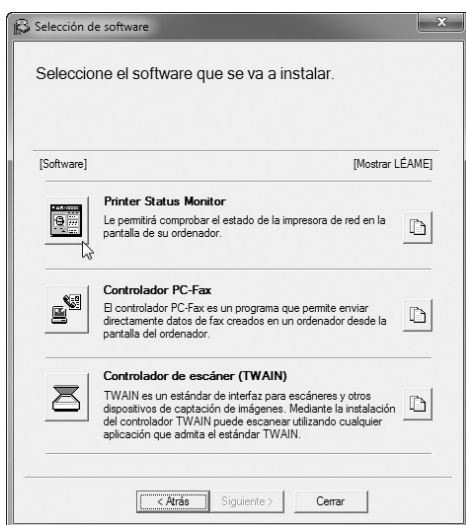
Selección de software

Seleccione el software que se va a instalar.

[Software]

[Mostrar LÉAME]

Printer Status Monitor
Le permitirá comprobar el estado de la impresora de red en la pantalla de su ordenador.

Controlador PC-Fax
El controlador PC-Fax es un programa que permite enviar directamente datos de fax creados en un ordenador desde la pantalla del ordenador.

Controlador de escáner (TWAIN)
TWAIN es un estándar de interfaz para escáneres y otros dispositivos de captación de imágenes. Mediante la instalación del controlador TWAIN puede escanear utilizando cualquier aplicación que admita el estándar TWAIN.

< Atrás
Siguiente >
Cerrar